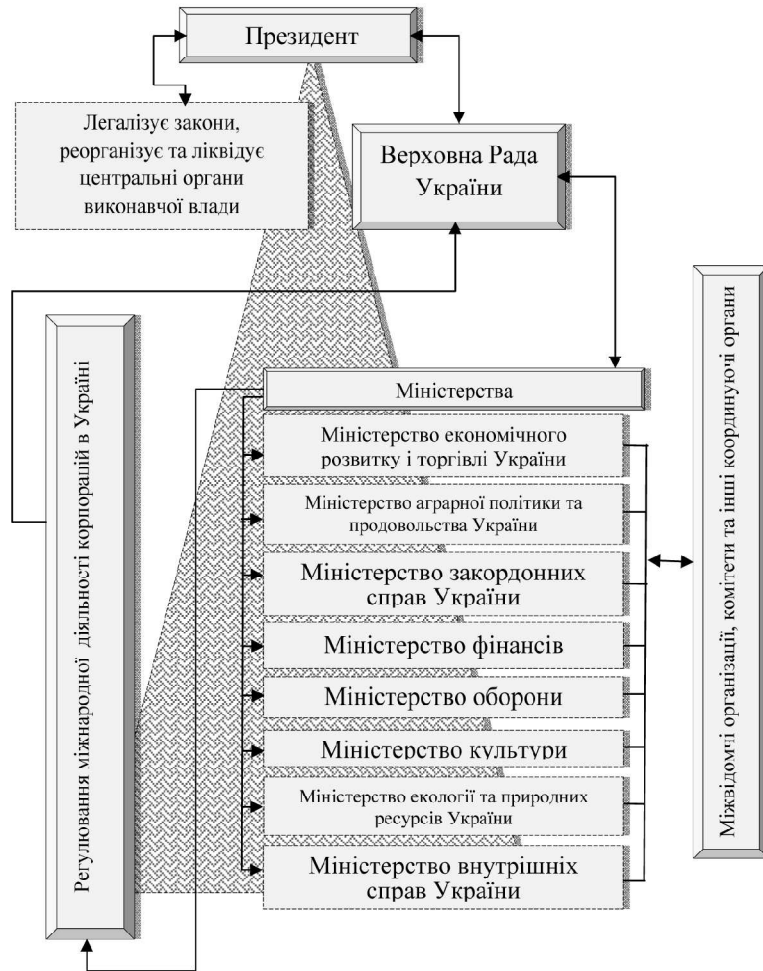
Президент

Легалізує закони, реорганізує та ліквідує центральні органи виконавчої влади

Верховна Рада України

Регулювання міжнародної діяльності корпорацій в Україні

Міністерства

Міністерство економічного розвитку і торгівлі України

Міністерство аграрної політики та продовольства України

Міністерство закордонних справ України

Міністерство фінансів

Міністерство оборони

Міністерство культури

Міністерство екології та природних ресурсів України

Міністерство внутрішніх справ України

Міжвідомчі організації, комітети та інші координуючі органи